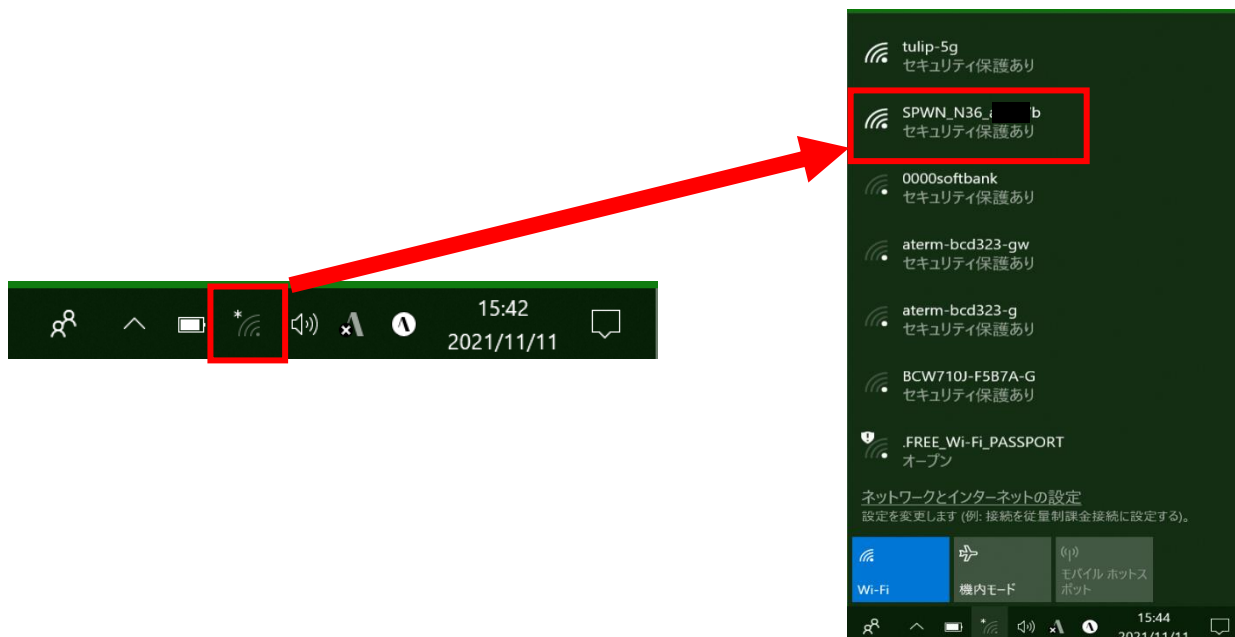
15:42
2021/11/11

tulip-5g
セキュリティ保護あり

SPWN_N36_a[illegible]b
セキュリティ保護あり

0000softbank
セキュリティ保護あり

aterm-bcd323-gw
セキュリティ保護あり

aterm-bcd323-g
セキュリティ保護あり

BCW710J-F5B7A-G
セキュリティ保護あり

.FREE_Wi-Fi_PASSPORT
オープン

ネットワークとインターネットの設定
設定を変更します (例: 接続を従量制課金接続に設定する)。

Wi-Fi
機内モード
モバイル ホットスポット

15:44
2021/11/11